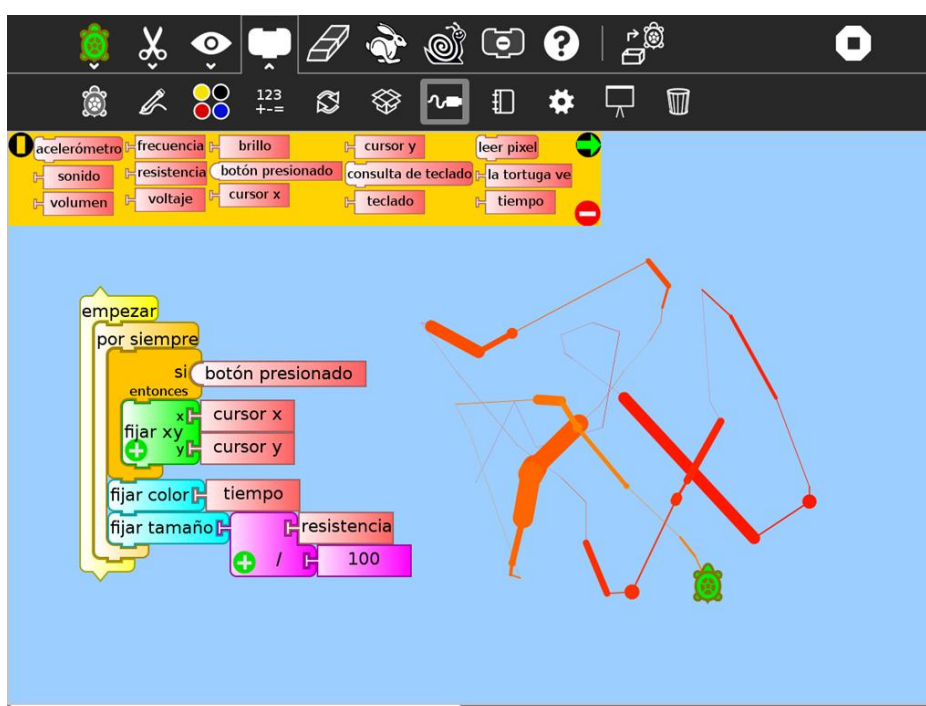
123
+-=

acelerómetro
frecuencia
brillo
cursor y
leer pixel
sonido
resistencia
botón presionado
consulta de teclado
la tortuga ve
volumen
voltaje
cursor x
teclado
tiempo

empezar
por siempre
si
botón presionado
entonces
fijar xy
x
cursor x
y
cursor y
fijar color
tiempo
fijar tamaño
resistencia
/
100